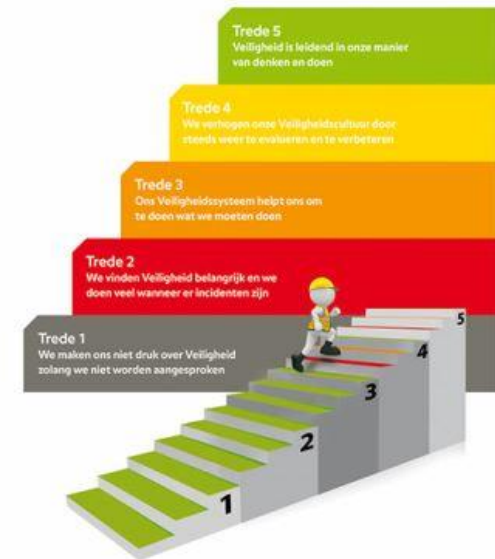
Trede 5
Veiligheid is leidend in onze manier van denken en doen

Trede 4
We verhogen onze Veiligheidscultuur door steeds weer te evalueren en te verbeteren

Trede 3
Ons Veiligheidssysteem helpt ons om te doen wat we moeten doen

Trede 2
We vinden Veiligheid belangrijk en we doen veel wanneer er incidenten zijn

Trede 1
We maken ons niet druk over Veiligheid zolang we niet worden aangesproken

5
4
3
2
1